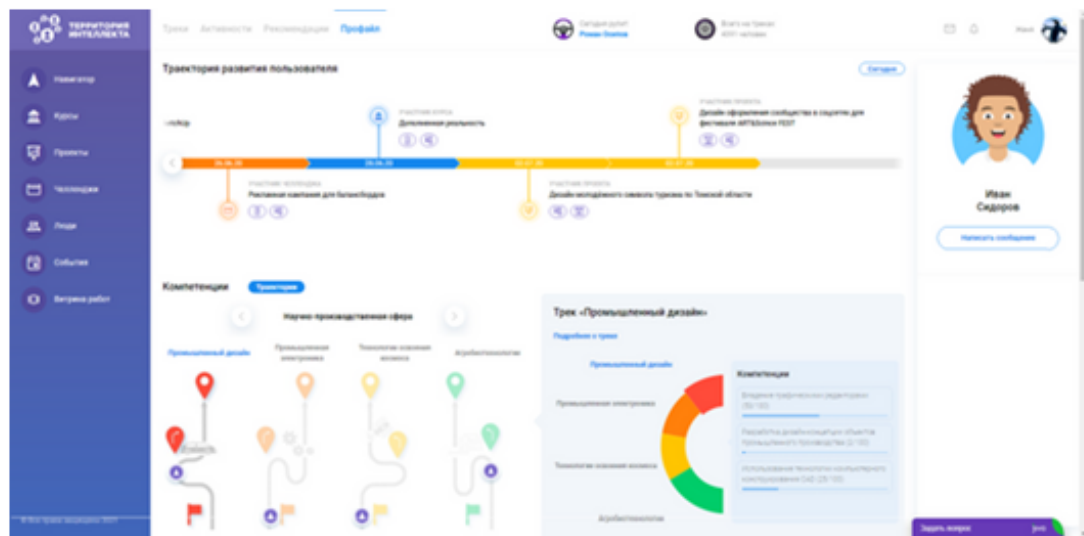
ТЕРРИТОРИЯ ИНТЕЛЛЕКТА

Навигатор
Курсы
Проекты
Челленджи
Люди
События
Витрина работ

Треки Активности Рекомендации Профайл

Сегодня рулит Роман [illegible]

Всего на треках 4051 человек

Иван

Траектория развития пользователя

Сегодня

Старт

Участник курса
Дополненная реальность

Участник проекта
Дизайн оформления сообщества в соцсетях для фестиваля ARTEScience FEST

Участник челленджа
Рекламная кампания для билбордов

Участник проекта
Дизайн молодёжного символа туризма по Томской области

Иван
Сидоров

Написать сообщение

Компетенции Траектория

Научно-производственная сфера

Промышленный дизайн
Промышленная электроника
Технологии освоения космоса
Агробиотехнологии

Трек «Промышленный дизайн»

Подробнее о треке

Промышленный дизайн
Промышленная электроника
Технологии освоения космоса
Агробиотехнологии

Компетенции

Владение графическими редакторами (50/100)

Разработка дизайн-концепции объектов промышленного производства (2/100)

Использование технологии компьютерного конструирования CAD (25/100)

Задать вопрос